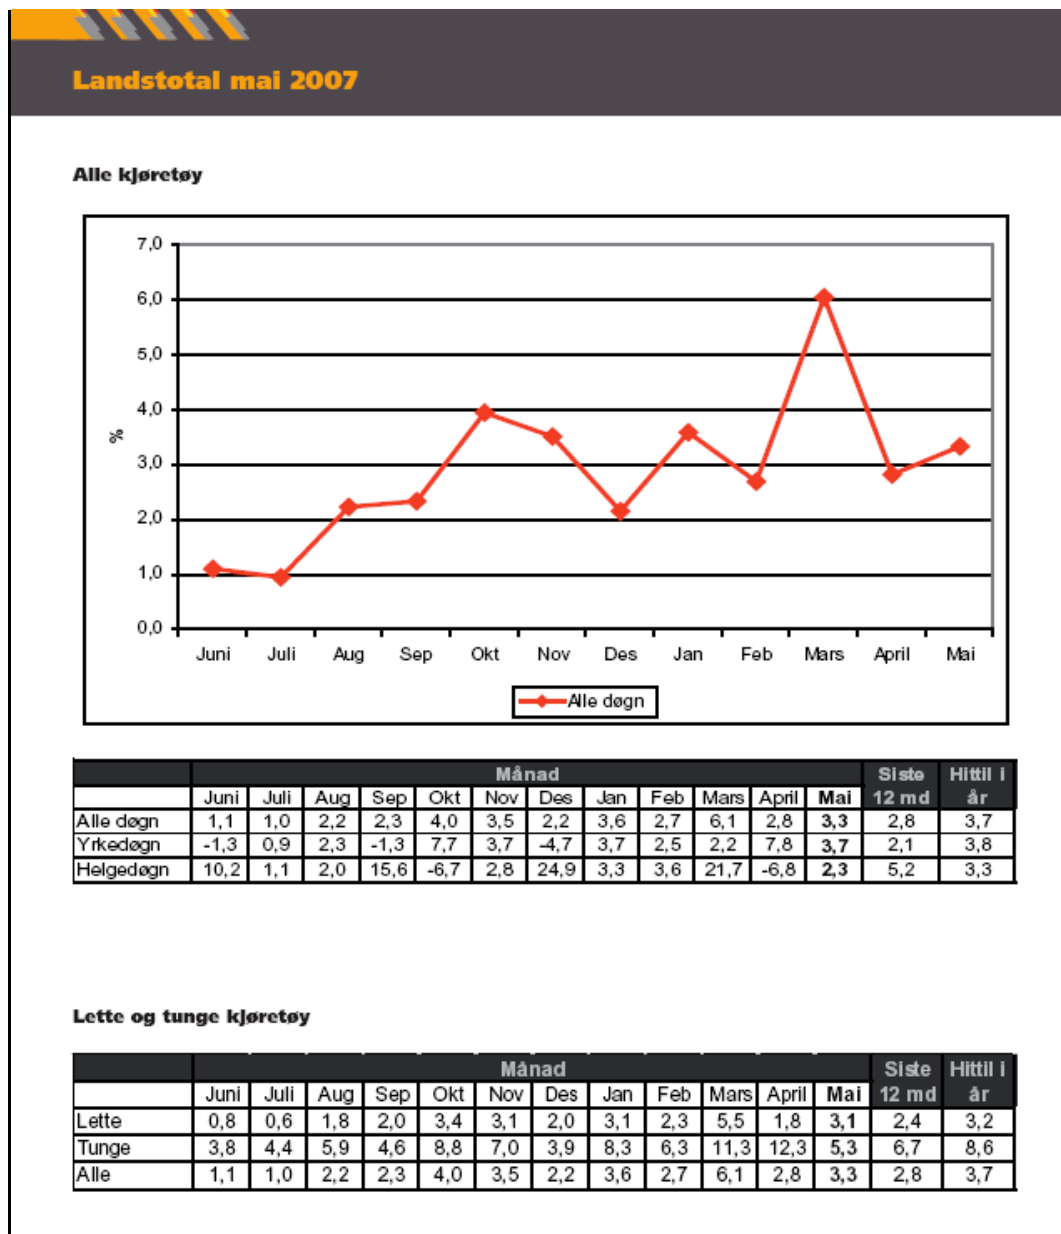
Landstotal mai 2007

Alle kjøretøy

7,0
6,0
5,0
4,0
3,0
2,0
1,0
0,0
%
Juni Juli Aug Sep Okt Nov Des Jan Feb Mars April Mai

Alle døgn

| | Månad | | | | | | | | | | | | Siste 12 md | Hittil i år |
|---|---|---|---|---|---|---|---|---|---|---|---|---|---|---|
| | Juni | Juli | Aug | Sep | Okt | Nov | Des | Jan | Feb | Mars | April | Mai | | |
| Alle døgn | 1,1 | 1,0 | 2,2 | 2,3 | 4,0 | 3,5 | 2,2 | 3,6 | 2,7 | 6,1 | 2,8 | 3,3 | 2,8 | 3,7 |
| Yrkedøgn | -1,3 | 0,9 | 2,3 | -1,3 | 7,7 | 3,7 | -4,7 | 3,7 | 2,5 | 2,2 | 7,8 | 3,7 | 2,1 | 3,8 |
| Helgedøgn | 10,2 | 1,1 | 2,0 | 15,6 | -6,7 | 2,8 | 24,9 | 3,3 | 3,6 | 21,7 | -6,8 | 2,3 | 5,2 | 3,3 |

Lette og tunge kjøretøy

| | Månad | | | | | | | | | | | | Siste 12 md | Hittil i år |
|---|---|---|---|---|---|---|---|---|---|---|---|---|---|---|
| | Juni | Juli | Aug | Sep | Okt | Nov | Des | Jan | Feb | Mars | April | Mai | | |
| Lette | 0,8 | 0,6 | 1,8 | 2,0 | 3,4 | 3,1 | 2,0 | 3,1 | 2,3 | 5,5 | 1,8 | 3,1 | 2,4 | 3,2 |
| Tunge | 3,8 | 4,4 | 5,9 | 4,6 | 8,8 | 7,0 | 3,9 | 8,3 | 6,3 | 11,3 | 12,3 | 5,3 | 6,7 | 8,6 |
| Alle | 1,1 | 1,0 | 2,2 | 2,3 | 4,0 | 3,5 | 2,2 | 3,6 | 2,7 | 6,1 | 2,8 | 3,3 | 2,8 | 3,7 |